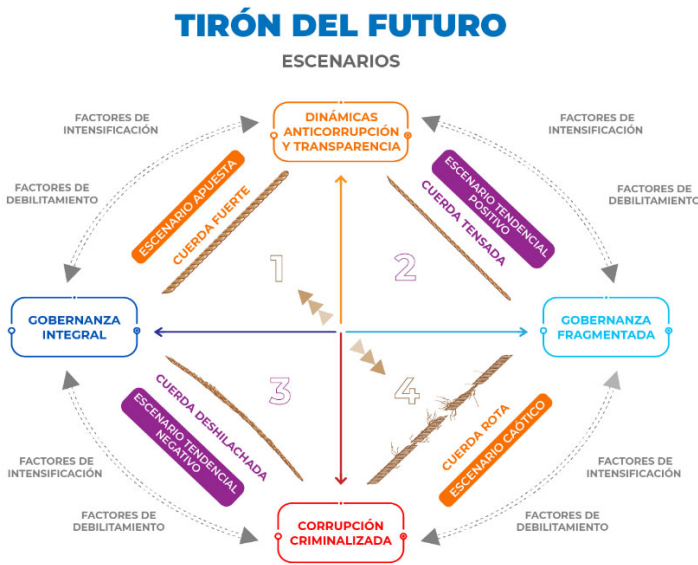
TIRÓN DEL FUTURO

ESCENARIOS

FACTORES DE INTENSIFICACIÓN

DINÁMICAS ANTICORRUPCIÓN Y TRANSPARENCIA

FACTORES DE INTENSIFICACIÓN

FACTORES DE DEBILITAMIENTO

ESCENARIO APUESTA

CUERDA FUERTE

ESCENARIO TENDENCIAL POSITIVO

CUERDA TENSADA

FACTORES DE DEBILITAMIENTO

1

2

GOBERNANZA INTEGRAL

GOBERNANZA FRAGMENTADA

3

4

CUERDA DESHILACHADA

ESCENARIO TENDENCIAL NEGATIVO

CUERDA ROTA

ESCENARIO CAÓTICO

FACTORES DE INTENSIFICACIÓN

FACTORES DE INTENSIFICACIÓN

FACTORES DE DEBILITAMIENTO

CORRUPCIÓN CRIMINALIZADA

FACTORES DE DEBILITAMIENTO